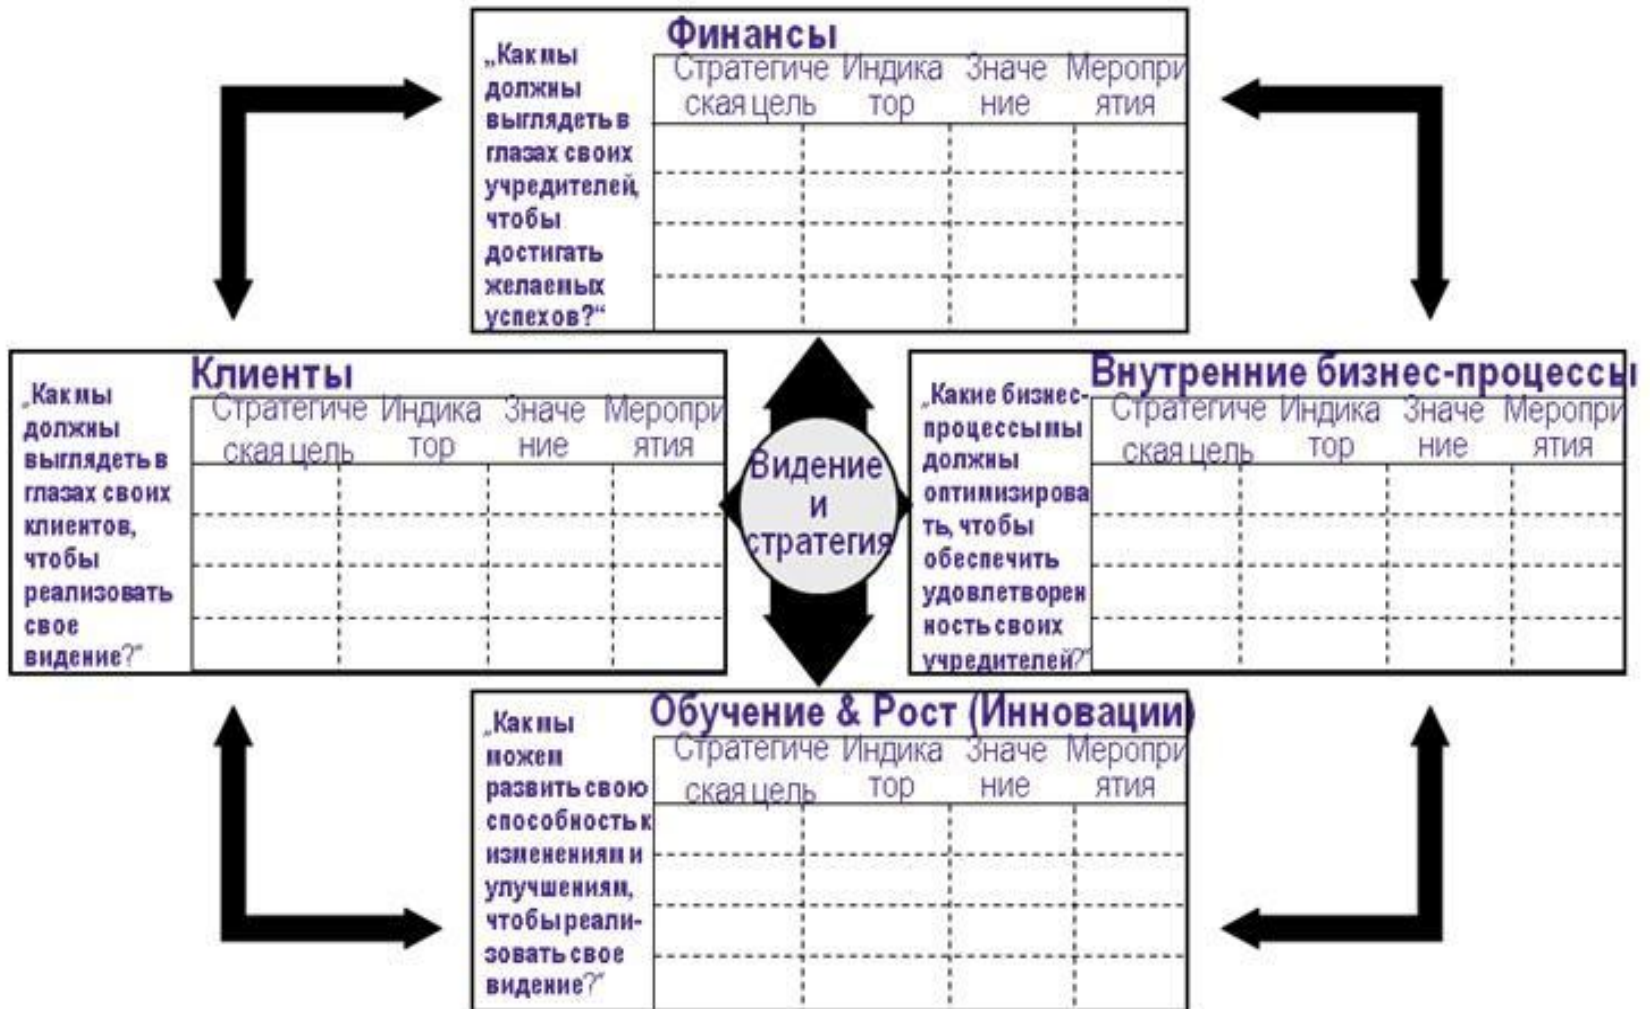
Финансы

„Как мы должны выглядеть в глазах своих учредителей, чтобы достигать желаемых успехов?“

| Стратегическая цель | Индикатор | Значение | Мероприятия |
|---|---|---|---|
| | | | |
| | | | |
| | | | |
| | | | |

Клиенты

„Как мы должны выглядеть в глазах своих клиентов, чтобы реализовать свое видение?“

| Стратегическая цель | Индикатор | Значение | Мероприятия |
|---|---|---|---|
| | | | |
| | | | |
| | | | |
| | | | |

Видение и стратегия

Внутренние бизнес-процессы

„Какие бизнес-процессы мы должны оптимизировать, чтобы обеспечить удовлетворенность своих учредителей?“

| Стратегическая цель | Индикатор | Значение | Мероприятия |
|---|---|---|---|
| | | | |
| | | | |
| | | | |
| | | | |

Обучение & Рост (Инновации)

„Как мы можем развить свою способность к изменениям и улучшениям, чтобы реализовать свое видение?“

| Стратегическая цель | Индикатор | Значение | Мероприятия |
|---|---|---|---|
| | | | |
| | | | |
| | | | |
| | | | |